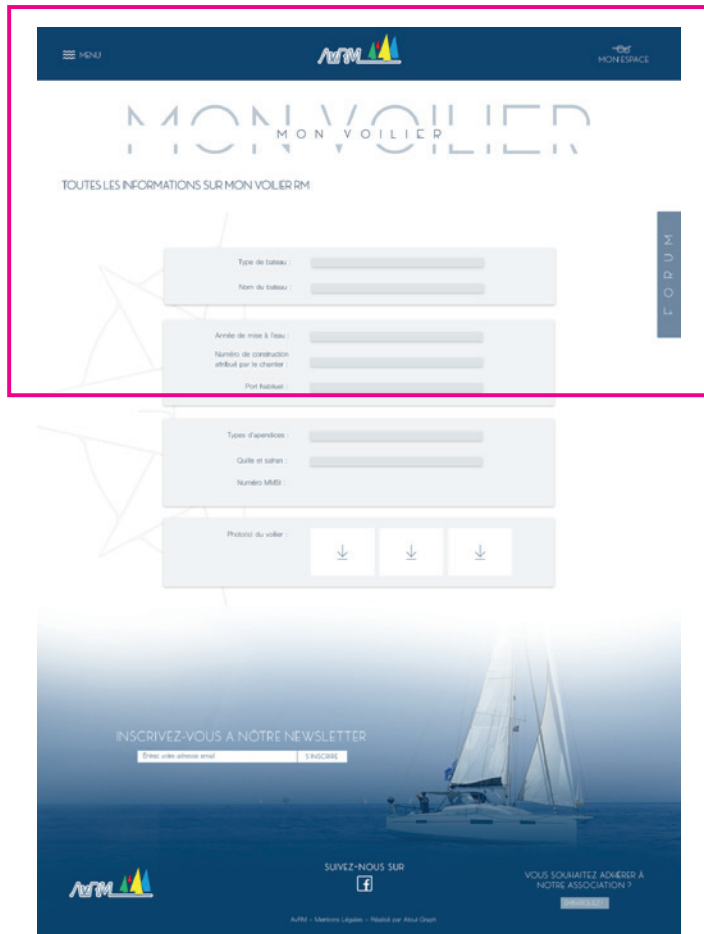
MENU

AsRM

MON ESPACE

MON VOILIER

MON VOILIER

TOUTES LES INFORMATIONS SUR MON VOILIER RM

FORUM

Type de bateau :

Nom du bateau :

Année de mise à l'eau :

Numéro de construction attribué par le chantier :

Port d'attache :

Types d'apendices :

Quille et safran :

Numéro MMSI :

Photo(s) du voilier :

INSCRIVEZ-VOUS A NOTRE NEWSLETTER

Entrez votre adresse email

S'INSCRIRE

AsRM

SUIVEZ-NOUS SUR

VOUS SOUHAITEZ ADHÉRER À NOTRE ASSOCIATION ?

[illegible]

AsRM – Mentions Légales – Réalisé par Atout Graph